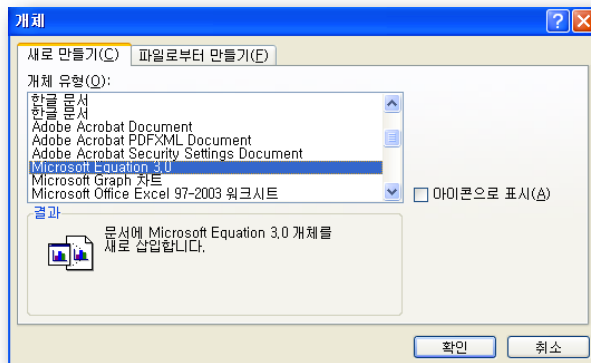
개체

새로 만들기(C)

파일로부터 만들기(F)

개체 유형(O):

한글 문서
한글 문서
Adobe Acrobat Document
Adobe Acrobat PDFXML Document
Adobe Acrobat Security Settings Document
Microsoft Equation 3.0
Microsoft Graph 차트
Microsoft Office Excel 97-2003 워크시트

아이콘으로 표시(A)

결과

문서에 Microsoft Equation 3.0 개체를 새로 삽입합니다.

확인

취소